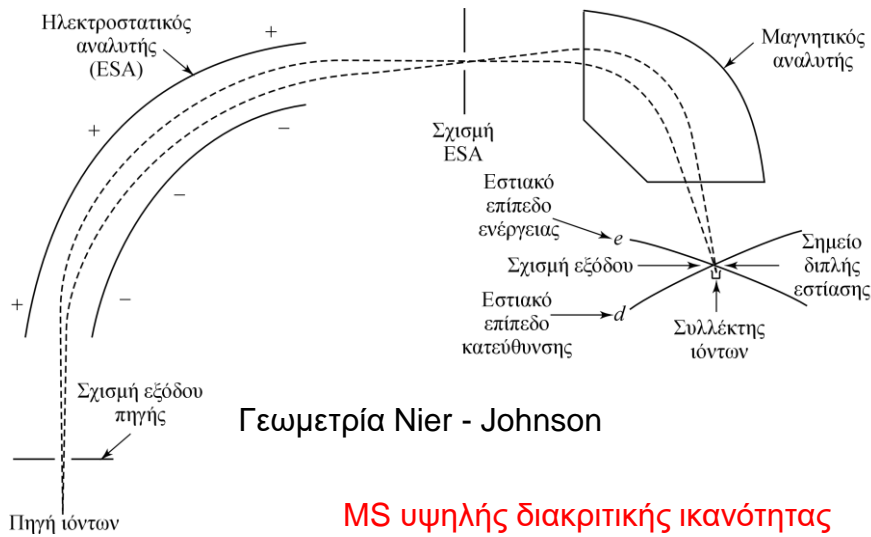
Ηλεκτροστατικός αναλυτής (ESA)

+

+

+

−

−

−

Σχισμή ESA

Μαγνητικός αναλυτής

Εστιακό επίπεδο ενέργειας

e

Σχισμή εξόδου

Εστιακό επίπεδο κατεύθυνσης

d

Σημείο διπλής εστίασης

Συλλέκτης ιόντων

Σχισμή εξόδου πηγής

Πηγή ιόντων

Γεωμετρία Nier - Johnson

MS υψηλής διακριτικής ικανότητας